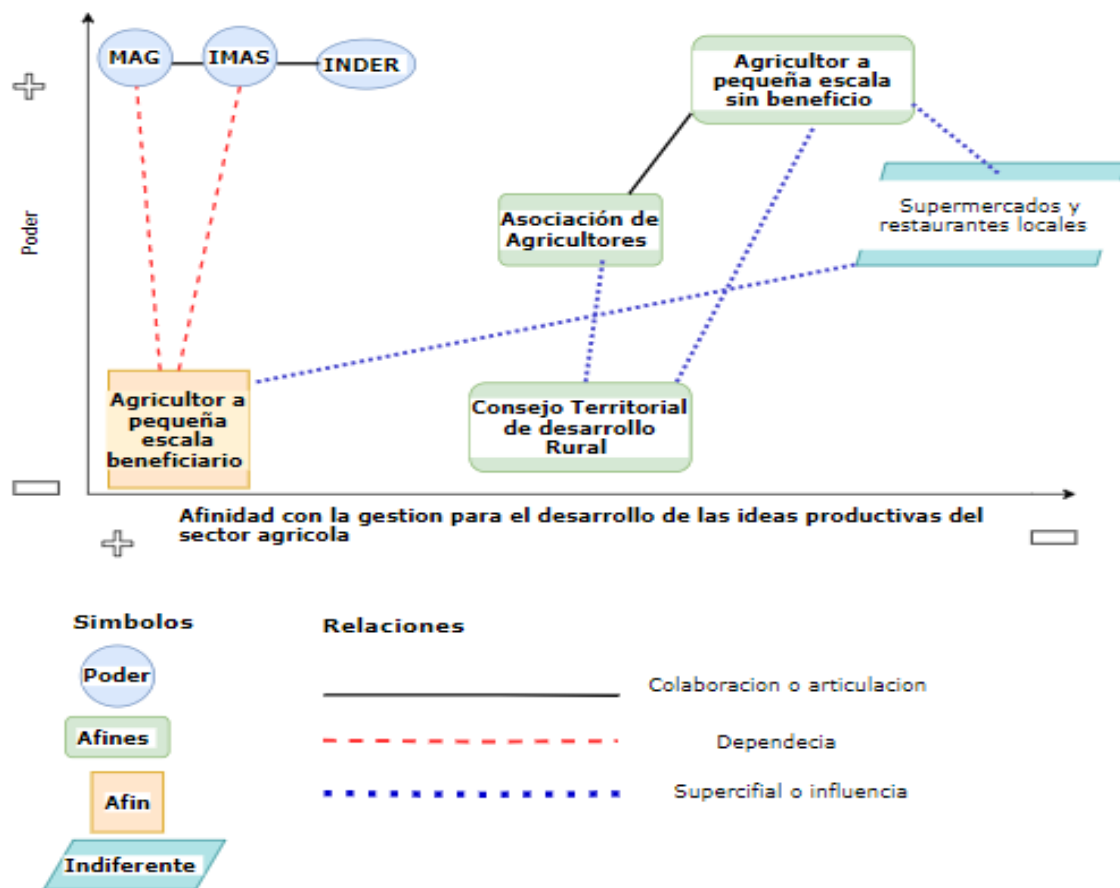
MAG
IMAS
INDER

Agricultor a pequeña escala sin beneficio

Poder

Asociación de Agricultores

Supermercados y restaurantes locales

Agricultor a pequeña escala beneficiario

Consejo Territorial de desarrollo Rural

Afinidad con la gestion para el desarrollo de las ideas productivas del sector agricola

Simbolos
Poder
Afines
Afin
Indiferente

Relaciones
Colaboracion o articulacion
Dependecia
Supercifial o influencia